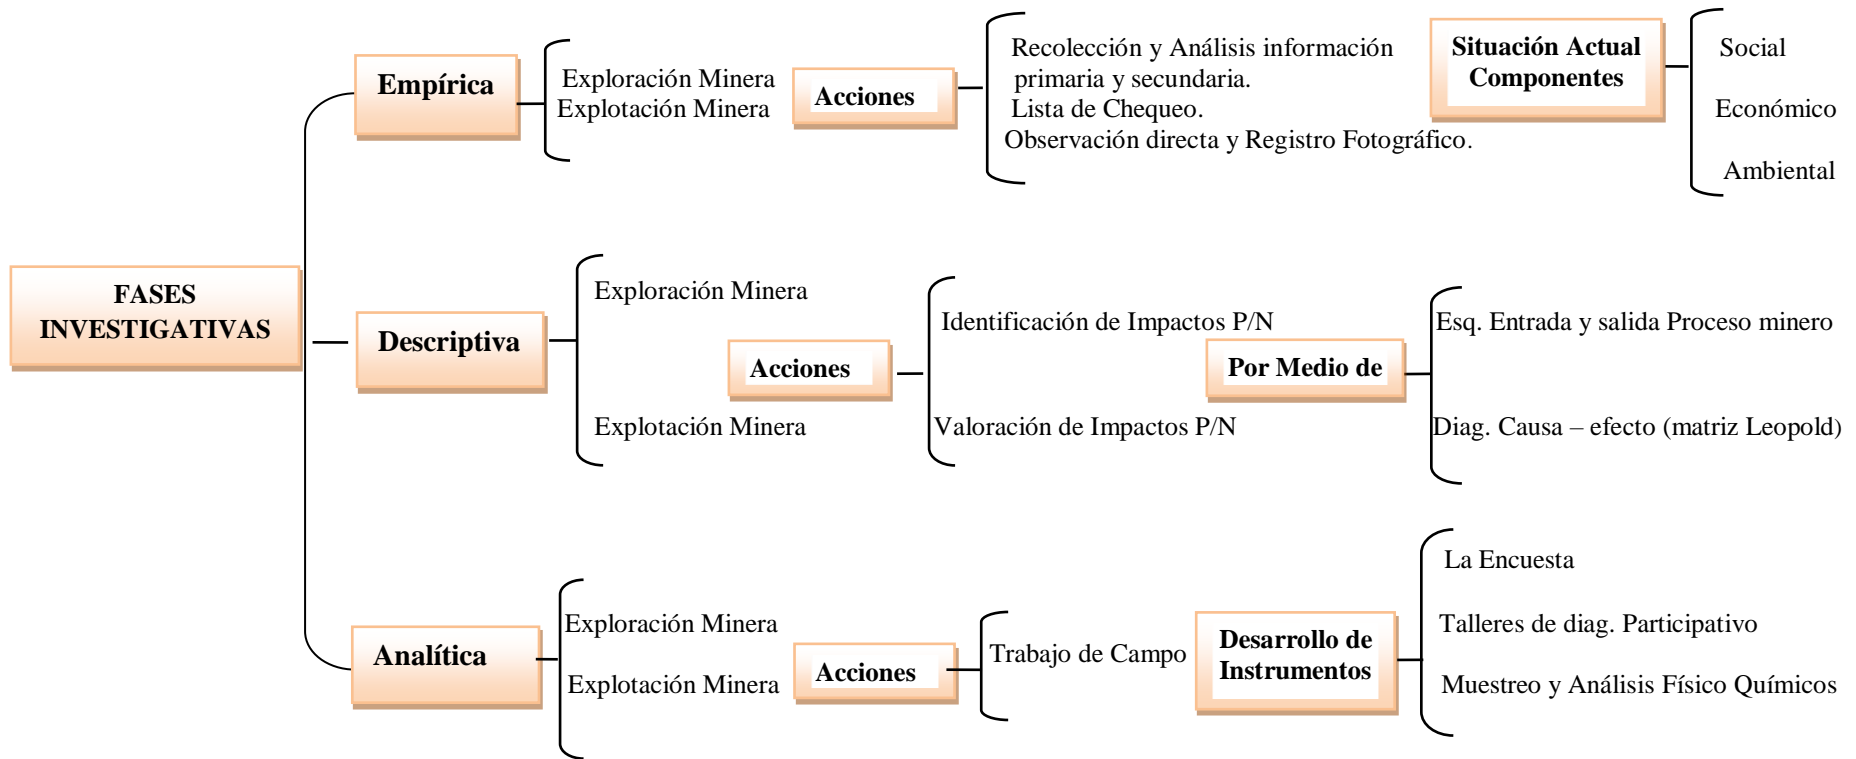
FASES INVESTIGATIVAS

Empírica

Exploración Minera
Explotación Minera

Acciones

Recolección y Análisis información primaria y secundaria.
Lista de Chequeo.
Observación directa y Registro Fotográfico.

Situación Actual Componentes

Social
Económico
Ambiental

Descriptiva

Exploración Minera
Explotación Minera

Acciones

Identificación de Impactos P/N
Valoración de Impactos P/N

Por Medio de

Esq. Entrada y salida Proceso minero
Diag. Causa – efecto (matriz Leopold)

Analítica

Exploración Minera
Explotación Minera

Acciones

Trabajo de Campo

Desarrollo de Instrumentos

La Encuesta
Talleres de diag. Participativo
Muestreo y Análisis Físico Químicos